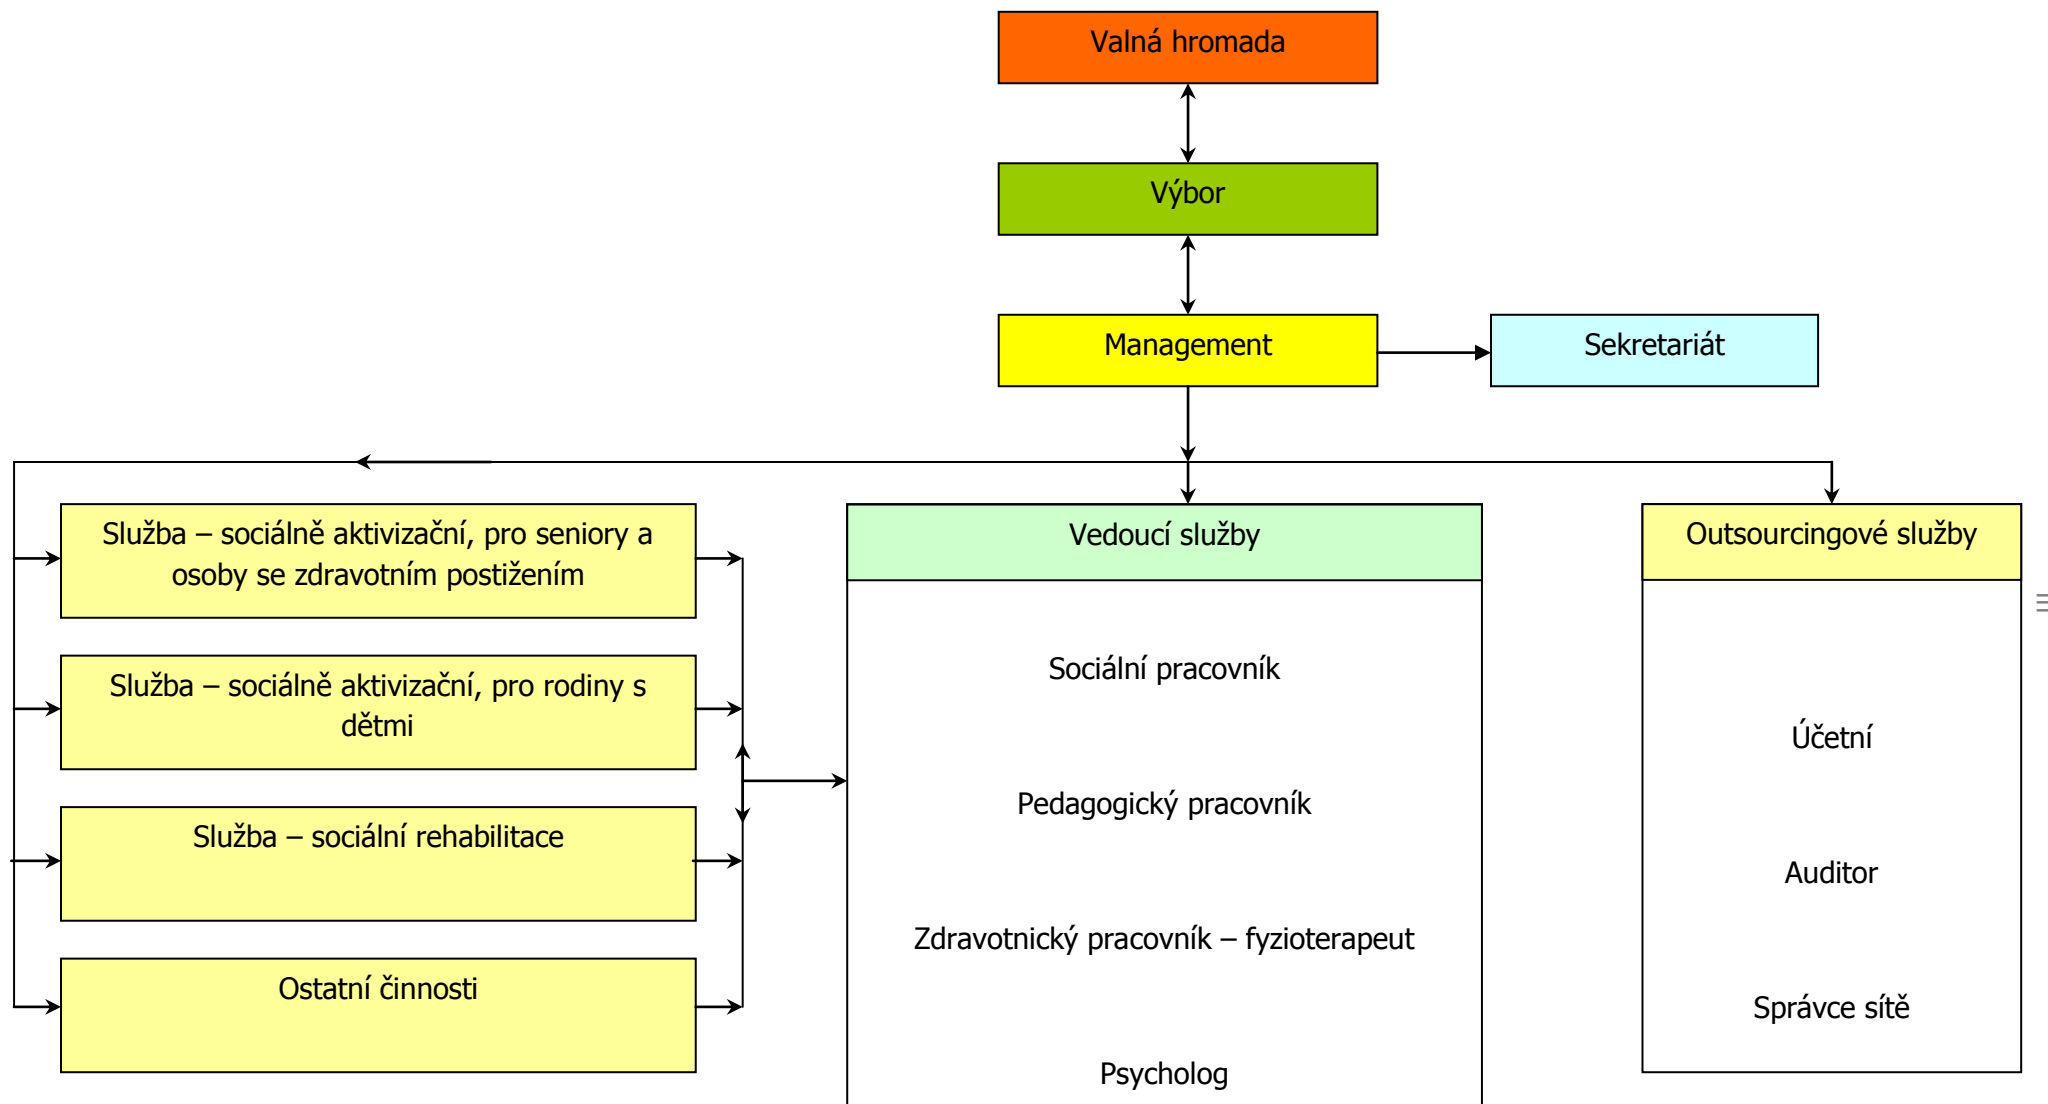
Valná hromada

Výbor

Management

Sekretariát

Služba – sociálně aktivizační, pro seniory a osoby se zdravotním postižením

Služba – sociálně aktivizační, pro rodiny s dětmi

Služba – sociální rehabilitace

Ostatní činnosti

Vedoucí služby

Sociální pracovník

Pedagogický pracovník

Zdravotnický pracovník – fyzioterapeut

Psycholog

Outsourcingové služby

Účetní

Auditor

Správce sítě